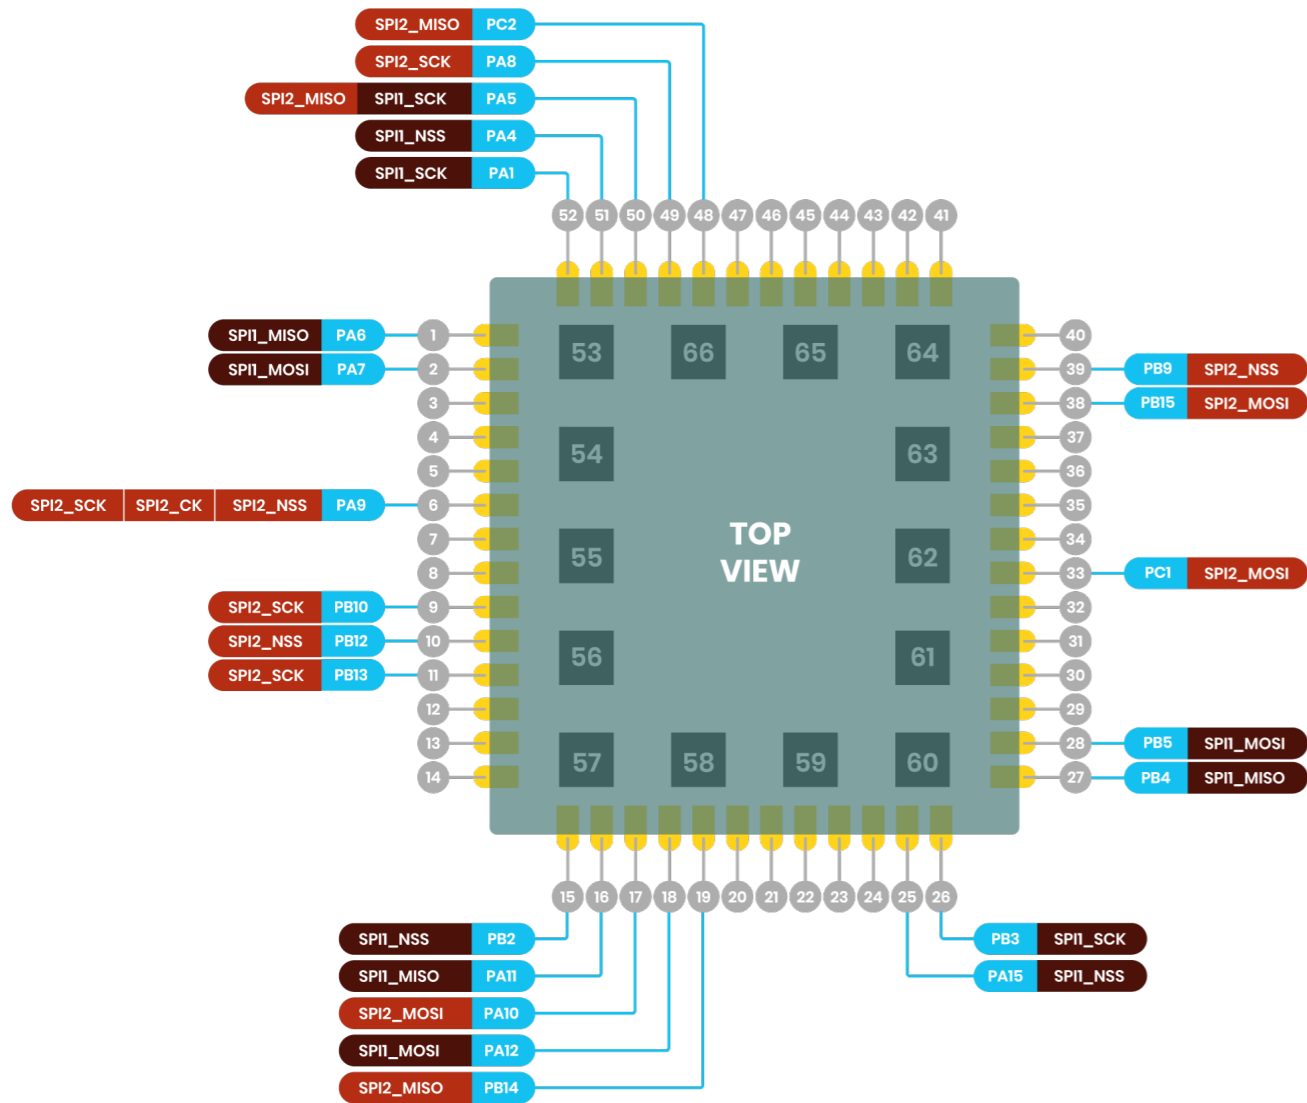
SPI2_MISO PC2
SPI2_SCK PA8
SPI2_MISO SPI1_SCK PA5
SPI1_NSS PA4
SPI1_SCK PA1

52 51 50 49 48 47 46 45 44 43 42 41

SPI1_MISO PA6 1
SPI1_MOSI PA7 2
3
4
5
SPI2_SCK SPI2_CK SPI2_NSS PA9 6
7
8
SPI2_SCK PB10 9
SPI2_NSS PB12 10
SPI2_SCK PB13 11
12
13
14

53 66 65 64
54 63
TOP VIEW
55 62
56 61
57 58 59 60

40
39 PB9 SPI2_NSS
38 PB15 SPI2_MOSI
37
36
35
34
33 PC1 SPI2_MOSI
32
31
30
29
28 PB5 SPI1_MOSI
27 PB4 SPI1_MISO

15 16 17 18 19 20 21 22 23 24 25 26

SPI1_NSS PB2
SPI1_MISO PA11
SPI2_MOSI PA10
SPI1_MOSI PA12
SPI2_MISO PB14

PB3 SPI1_SCK
PA15 SPI1_NSS